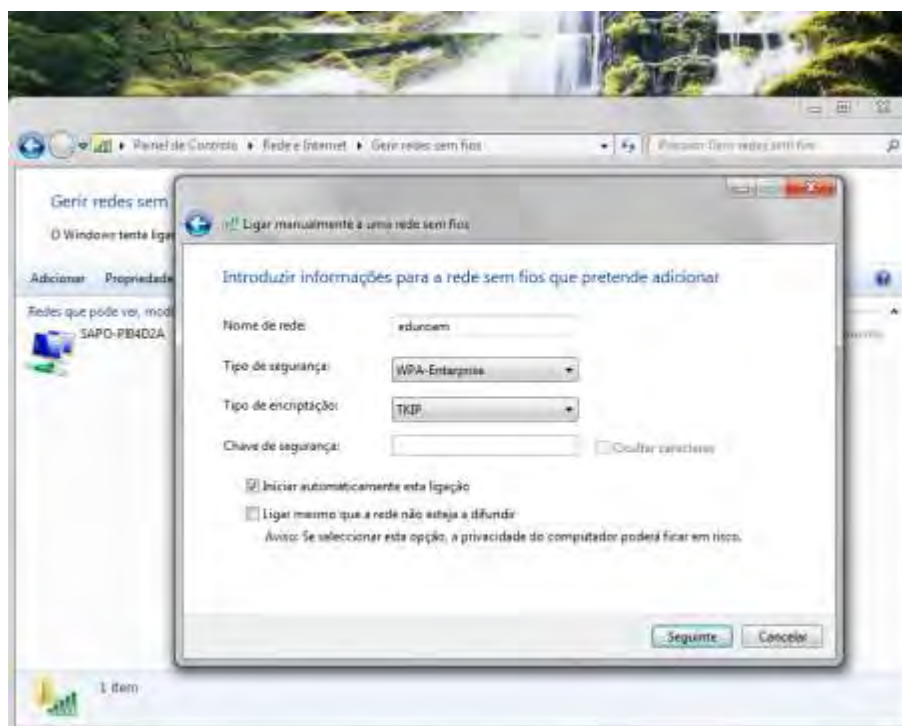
Painel de Controlo ▸ Rede e Internet ▸ Gerir redes sem fios

Procurar Gerir redes sem fios

Gerir redes sem

O Windows tenta ligar

Adicionar Propriedade

Redes que pode ver, mod

SAPO-PB4D2A

Ligar manualmente a uma rede sem fios

Introduzir informações para a rede sem fios que pretende adicionar

Nome de rede: eduroam

Tipo de segurança: WPA-Enterprise

Tipo de encriptação: TKIP

Chave de segurança:

Ocultar caracteres

Iniciar automaticamente esta ligação

Ligar mesmo que a rede não esteja a difundir

Aviso: Se seleccionar esta opção, a privacidade do computador poderá ficar em risco.

Seguinte Cancelar

1 item